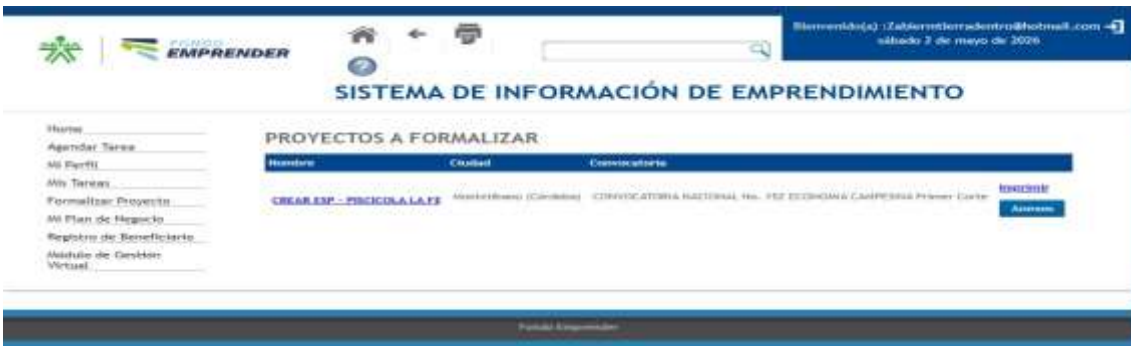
FONDO EMPRENDER

Bienvenido(a) :Zabiermtierradentro@hotmail.com
sábado 2 de mayo de 2026

SISTEMA DE INFORMACIÓN DE EMPRENDIMIENTO

Home
Agendar Tarea
Mi Perfil
Mis Tareas
Formalizar Proyecto
Mi Plan de Negocio
Registro de Beneficiario
Módulo de Gestión Virtual

PROYECTOS A FORMALIZAR

| Nombre | Ciudad | Convocatoria | |
|---|---|---|---|
| CREAR ESP - PISCICOLA LA FE | Montelíbano (Córdoba) | CONVOCATORIA NACIONAL No. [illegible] ECONOMIA CAMPESINA Primer Corte | Imprimir Anexos |

Fondo Emprender